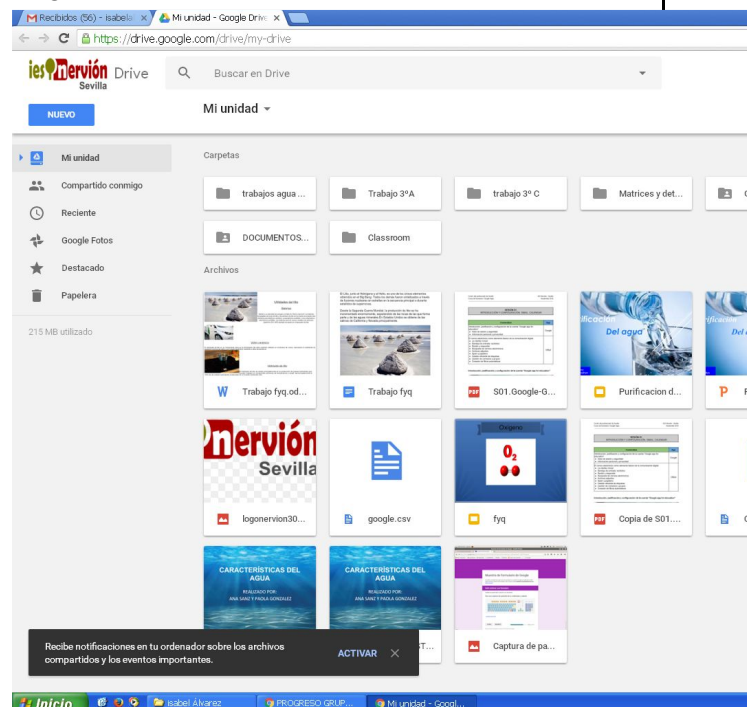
Recibidos (56) - isabel ×
Mi unidad - Google Drive ×

https://drive.google.com/drive/my-drive

ies Nervión Sevilla Drive

Buscar en Drive

NUEVO

Mi unidad

Mi unidad
Compartido conmigo
Reciente
Google Fotos
Destacado
Papelera

215 MB utilizado

Carpetas

trabajos agua ...
Trabajo 3ºA
trabajo 3º C
Matrices y det...
DOCUMENTOS...
Classroom

Archivos

Trabajo fyq.od...
Trabajo fyq
S01.Google-G...
Purificacion d...
logonervion30...
google.csv
fyq
Copia de S01....
Captura de pa...

Purificación Del agua

Nervión Sevilla

Oxígeno
$O_2$

CARACTERÍSTICAS DEL AGUA
REALIZADO POR: ANA SANZ Y PAOLA GONZALEZ

CARACTERÍSTICAS DEL AGUA
REALIZADO POR: ANA SANZ Y PAOLA GONZALEZ

Recibe notificaciones en tu ordenador sobre los archivos compartidos y los eventos importantes.
ACTIVAR

Inicio
Isabel Álvarez
PROGRESO GRUP...
Mi unidad - Googl...